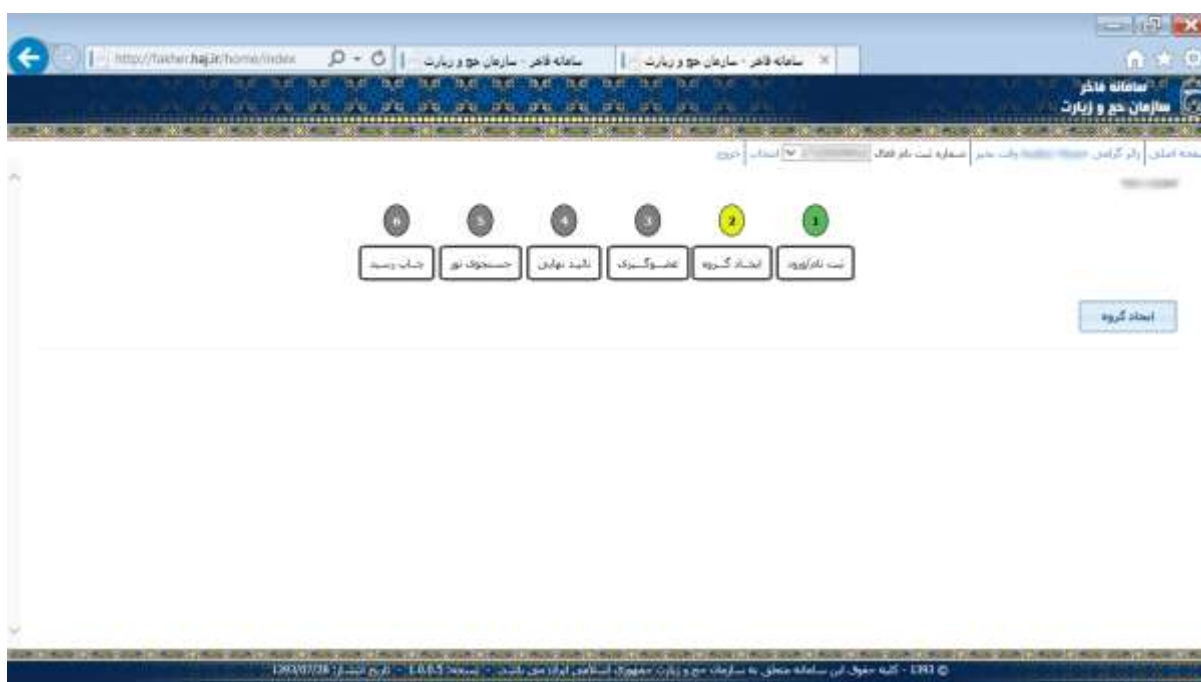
http://fakher.haj.ir/home/index

سامانه فاخر - سازمان حج و زیارت

سامانه فاخر - سازمان حج و زیارت

سامانه فاخر
سازمان حج و زیارت

صفحه اصلی | زائر گرامی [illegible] | شماره ثبت نام فعال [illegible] | انتخاب | خروج

1 ثبت نام/ورود
2 ایجاد گروه
3 عضوگیری
4 تایید نهایی
5 جستجوی تور
6 چاپ رسید

ایجاد گروه

© 1393 - کلیه حقوق این سامانه متعلق به سازمان حج و زیارت جمهوری اسلامی ایران می باشد - نسخه: 1.0.0.5 - تاریخ انتشار: 1393/07/28